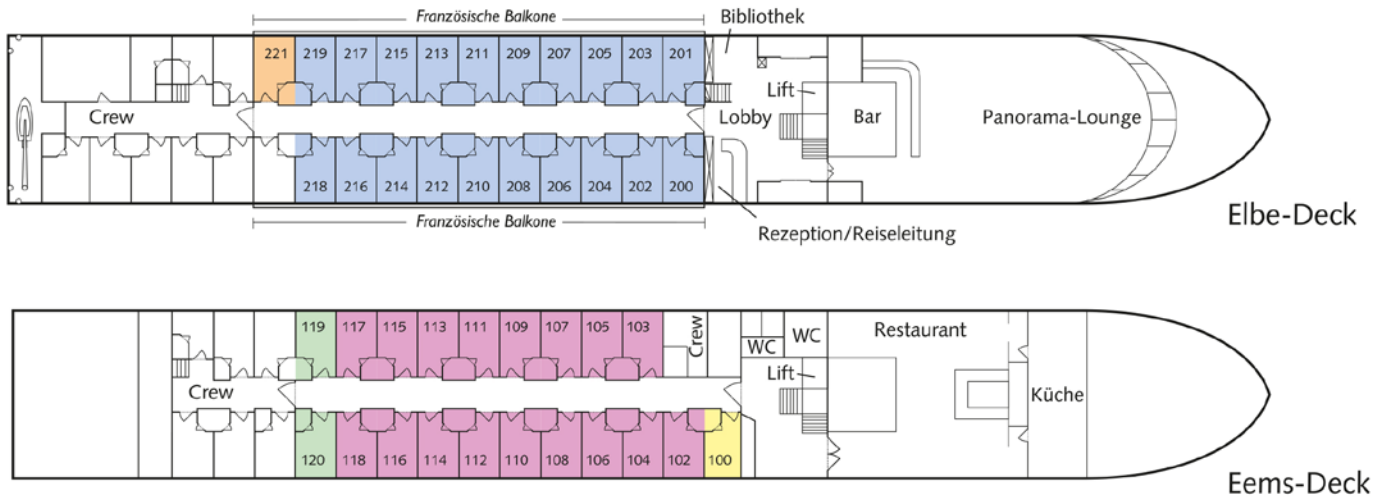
Französische Balkone

Bibliothek

221 219 217 215 213 211 209 207 205 203 201

Lift

Crew

Lobby

Bar

Panorama-Lounge

218 216 214 212 210 208 206 204 202 200

Französische Balkone

Rezeption/Reiseleitung

Elbe-Deck

119 117 115 113 111 109 107 105 103

Crew

WC

WC

Restaurant

Lift

Crew

Küche

120 118 116 114 112 110 108 106 104 102 100

Eems-Deck